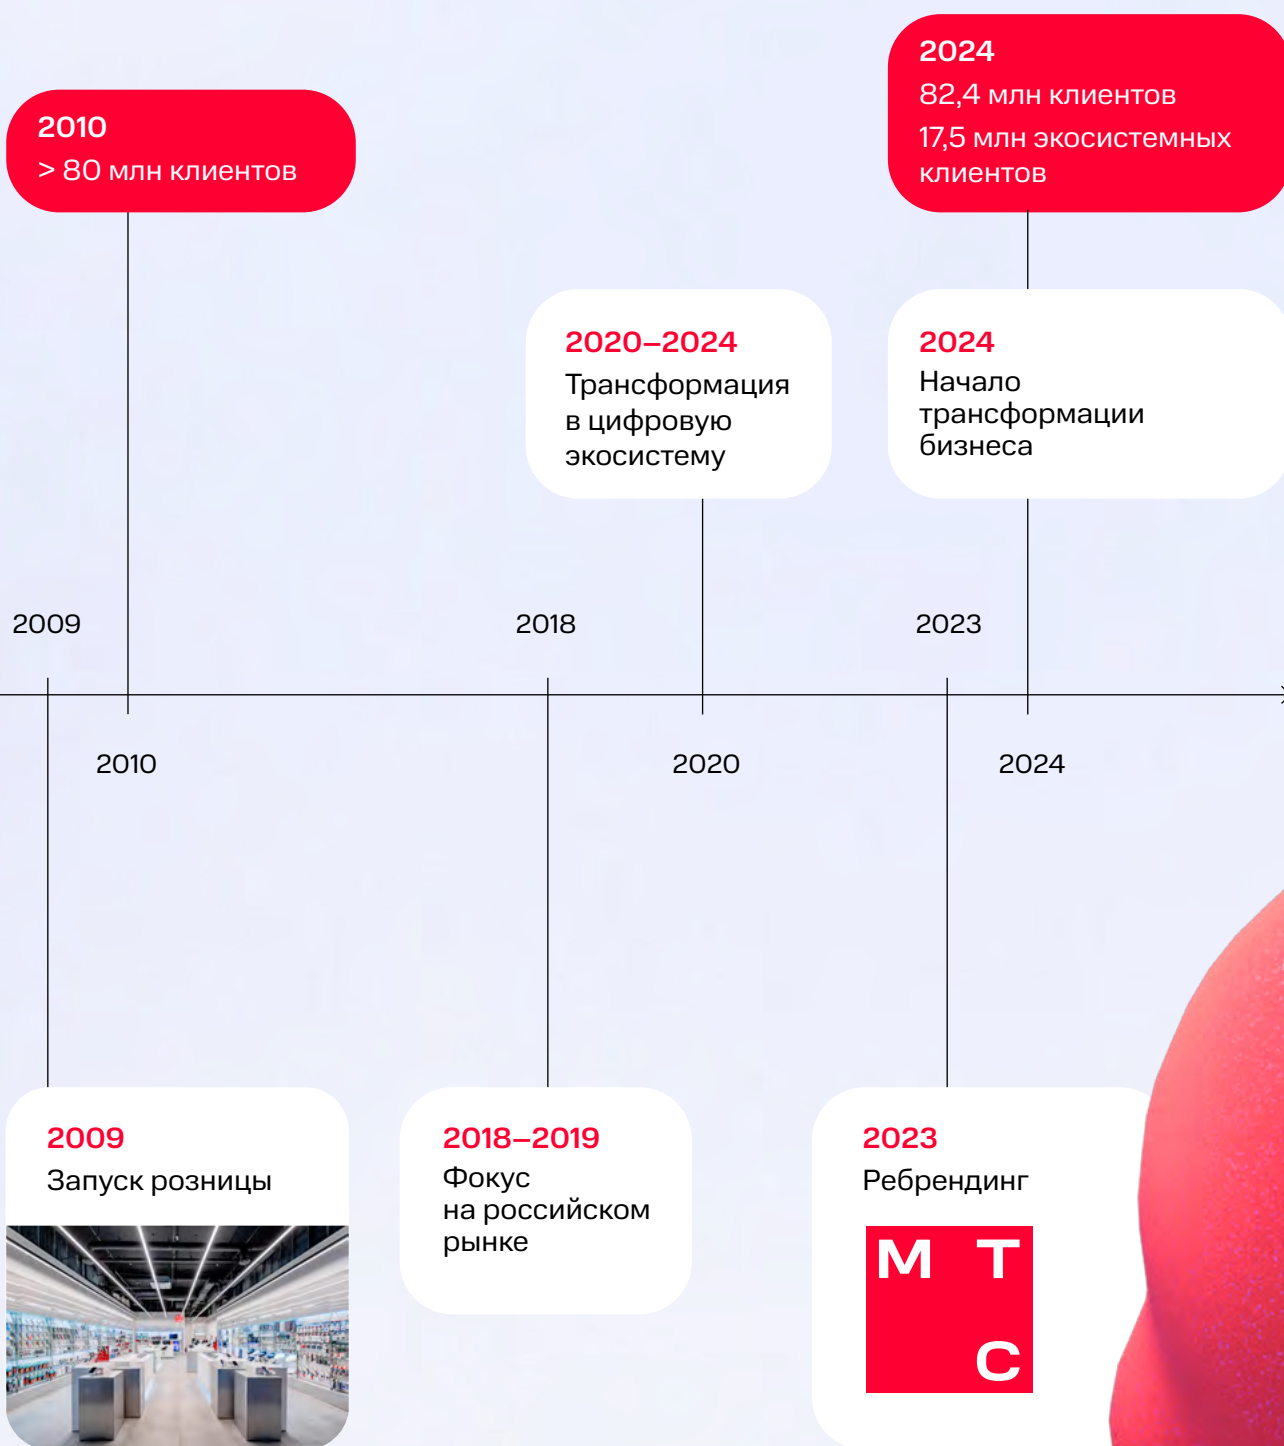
2010
> 80 млн клиентов

2024
82,4 млн клиентов
17,5 млн экосистемных клиентов

2020–2024
Трансформация в цифровую экосистему

2024
Начало трансформации бизнеса

2009

2018

2023

2010

2020

2024

2009
Запуск розницы

2018–2019
Фокус на российском рынке

2023
Ребрендинг

М Т
С